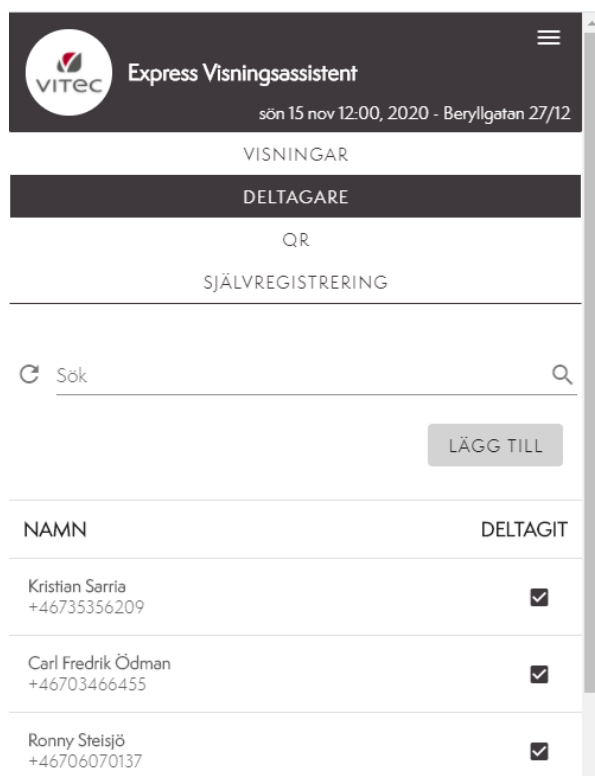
VITEC

Express Visningsassistent

sön 15 nov 12:00, 2020 - Beryllgatan 27/12

VISNINGAR

DELTAGARE

QR

SJÄLVREGISTRERING

Sök

LÄGG TILL

| NAMN | DELTAGIT |
|---|---|
| Kristian Sarria +46735356209 | ☑ |
| Carl Fredrik Ödman +46703466455 | ☑ |
| Ronny Steisjö +46706070137 | ☑ |